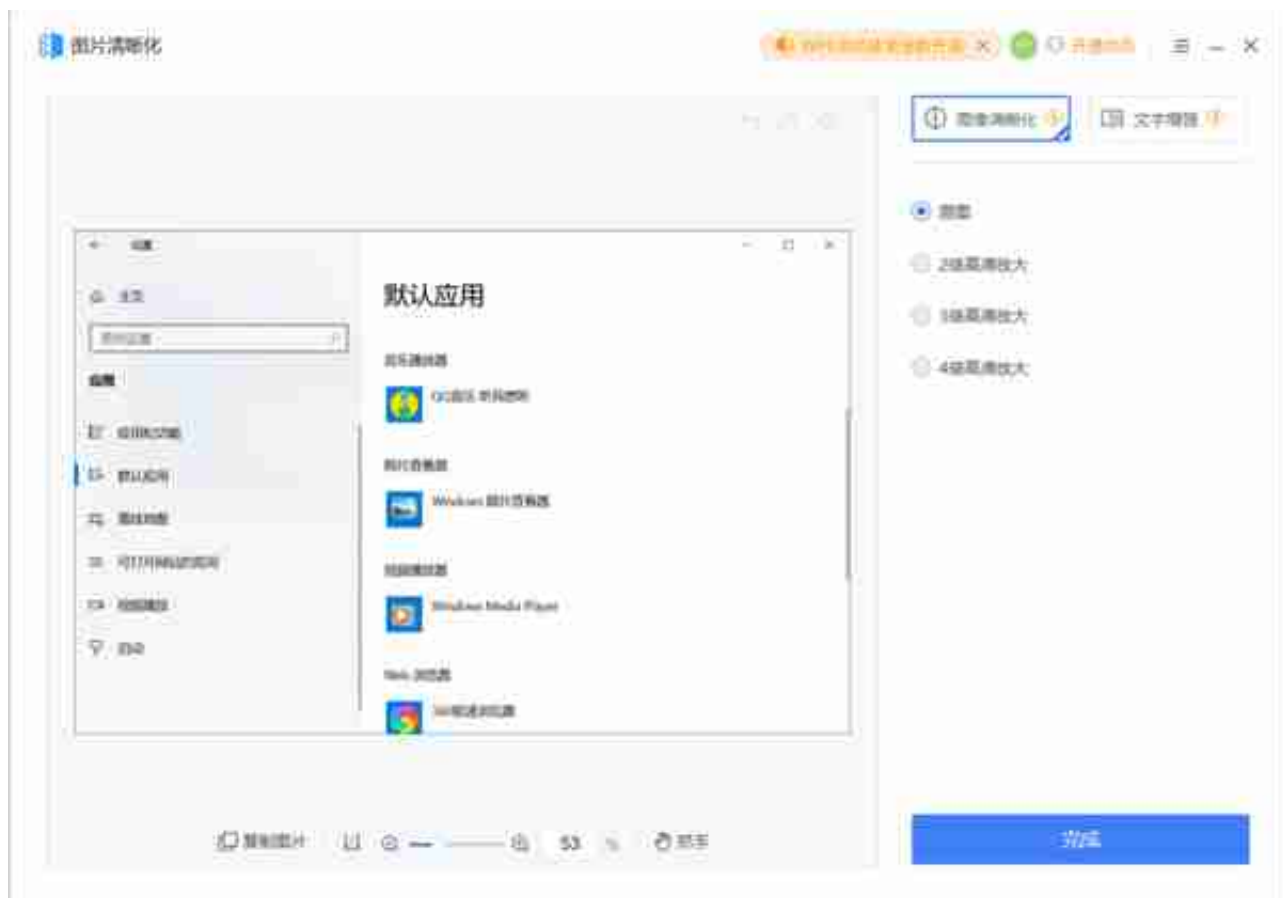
图片清晰化

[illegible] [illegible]

图像清晰化 文字增强

原图

2倍高清放大

3倍高清放大

4倍高清放大

设置

主页

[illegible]

应用

应用和功能

默认应用

离线地图

可打开网站的应用

视频播放

启动

默认应用

音乐播放器

QQ音乐 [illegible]

照片查看器

Windows 照片查看器

视频播放器

Windows Media Player

Web 浏览器

360极速浏览器

复制图片 53 % 抓手

完成